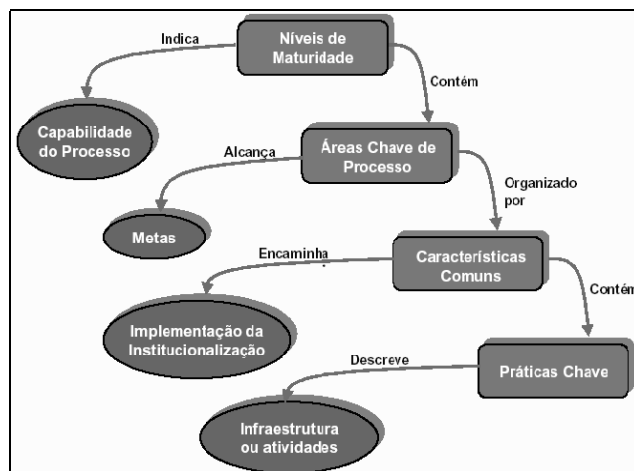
Níveis de Maturidade

Indica

Capabilidade do Processo

Contém

Áreas Chave de Processo

Alcança

Metas

Organizado por

Características Comuns

Encaminha

Implementação da Institucionalização

Contém

Práticas Chave

Descreve

Infraestrutura ou atividades